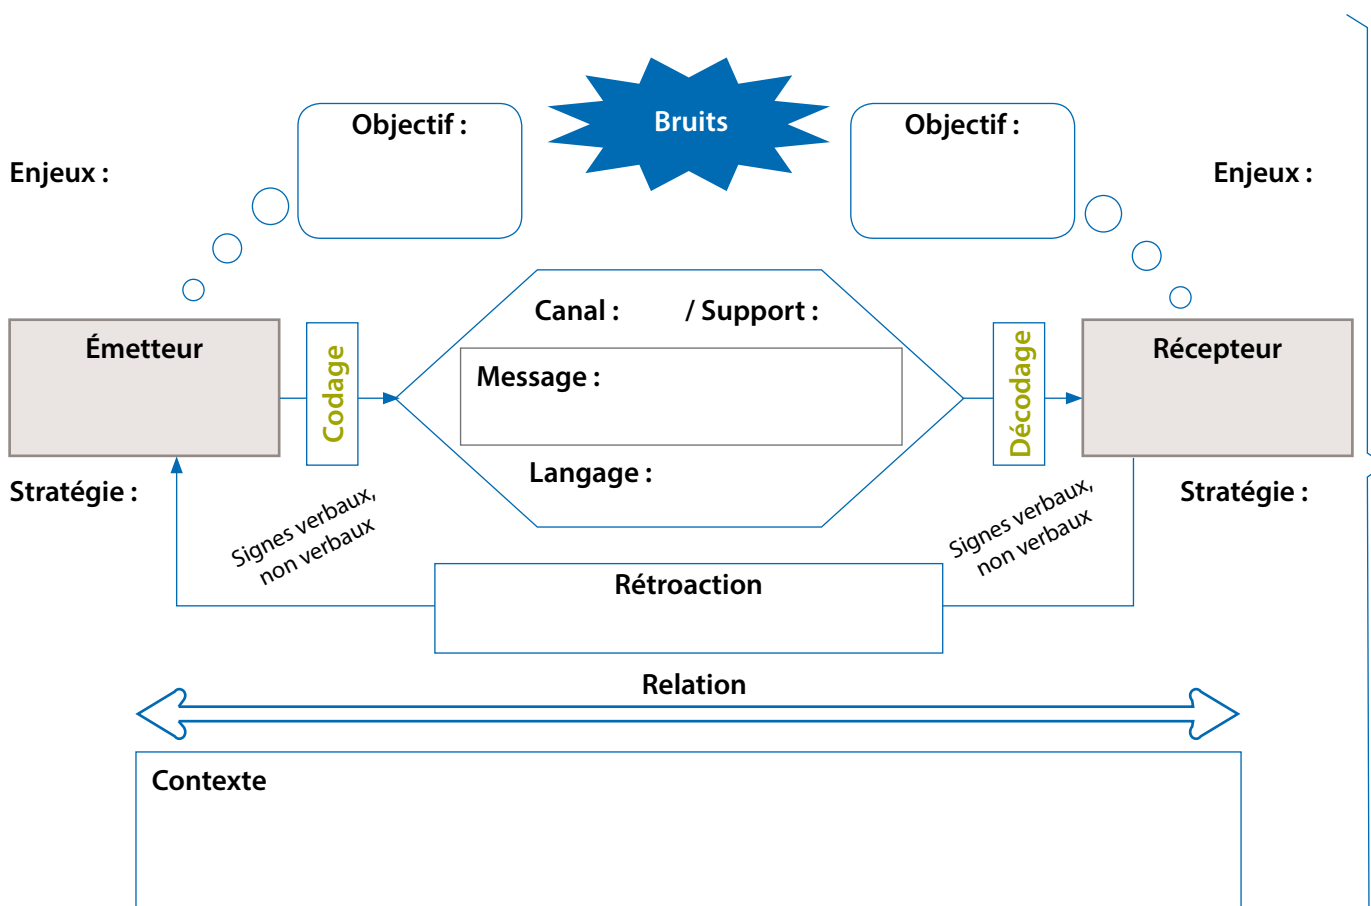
Objectif :

Bruits

Objectif :

Enjeux :

Enjeux :

Canal : / Support :

Émetteur

Codage

Message :

Décodage

Récepteur

Langage :

Stratégie :

Stratégie :

Signes verbaux, non verbaux

Signes verbaux, non verbaux

Rétroaction

Relation

Contexte